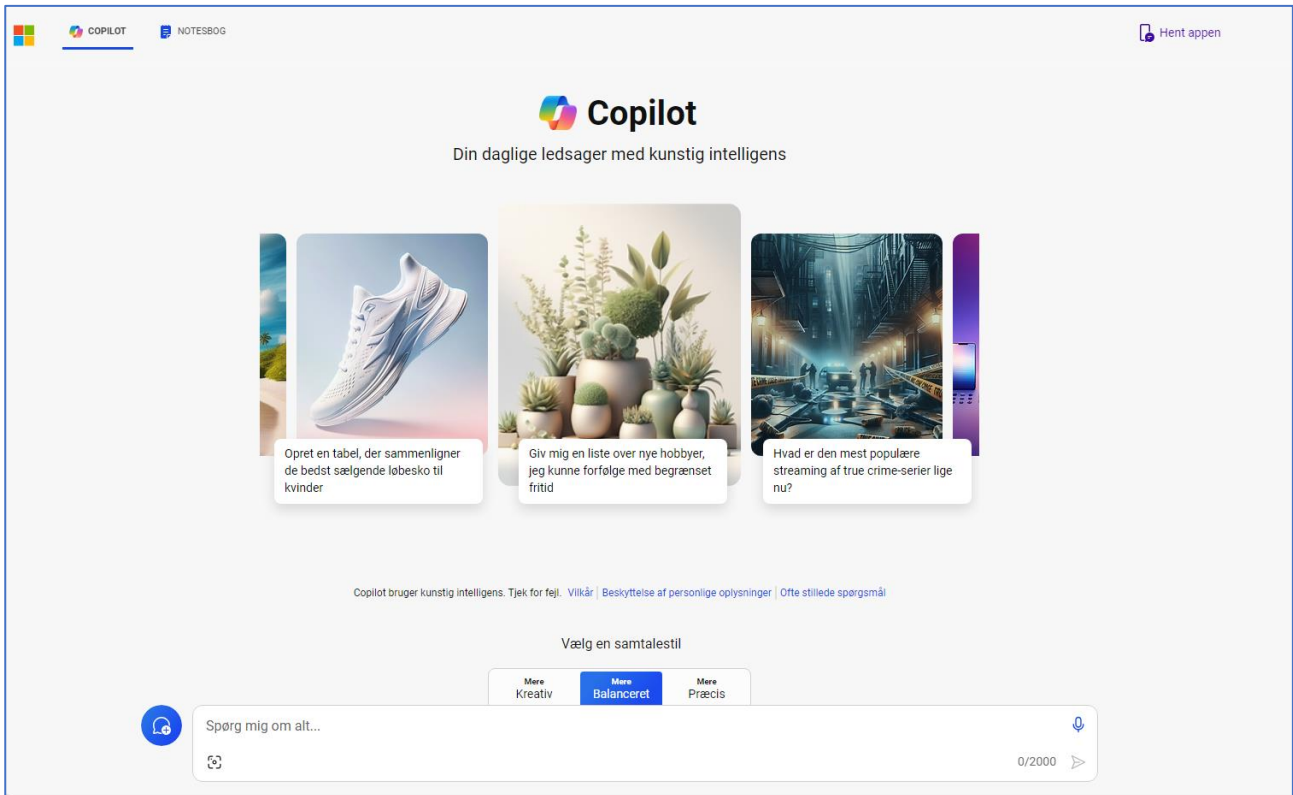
COPILOT NOTESBOG

Hent appen

Copilot

Din daglige ledsager med kunstig intelligens

Opret en tabel, der sammenligner de bedst sælgende løbesko til kvinder

Giv mig en liste over nye hobbyer, jeg kunne forfølge med begrænset fritid

Hvad er den mest populære streaming af true crime-serier lige nu?

Copilot bruger kunstig intelligens. Tjek for fejl. Vilkår | Beskyttelse af personlige oplysninger | Ofte stillede spørgsmål

Vælg en samtalestil

| Mere Kreativ | Mere Balanceret | Mere Præcis |
|---|---|---|

Spørg mig om alt...

0/2000